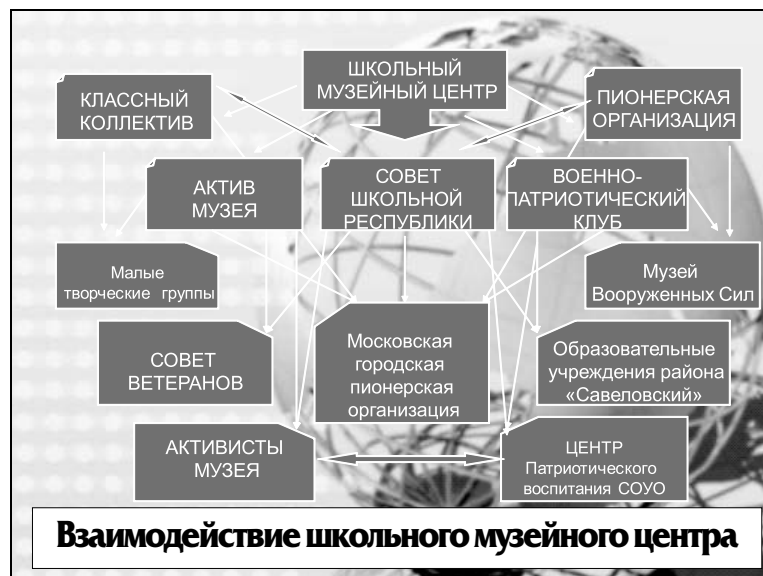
ШКОЛЬНЫЙ МУЗЕЙНЫЙ ЦЕНТР

КЛАССНЫЙ КОЛЛЕКТИВ

ПИОНЕРСКАЯ ОРГАНИЗАЦИЯ

АКТИВ МУЗЕЯ

СОВЕТ ШКОЛЬНОЙ РЕСПУБЛИКИ

ВОЕННО-ПАТРИОТИЧЕСКИЙ КЛУБ

Малые творческие группы

Музей Вооруженных Сил

СОВЕТ ВЕТЕРАНОВ

Московская городская пионерская организация

Образовательные учреждения района «Савеловский»

АКТИВИСТЫ МУЗЕЯ

ЦЕНТР Патриотического воспитания СОУО

Взаимодействие школьного музейного центра